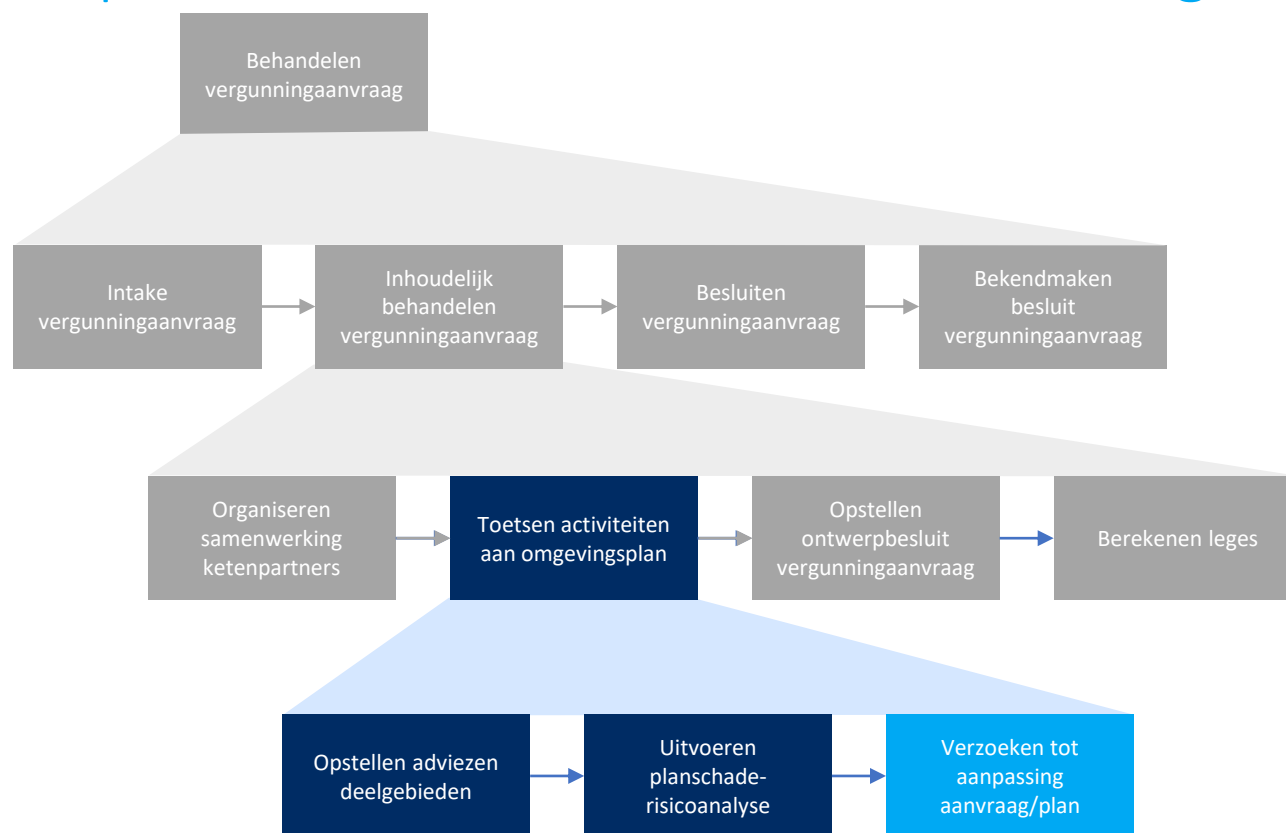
Behandelen vergunningaanvraag

Intake vergunningaanvraag

Inhoudelijk behandelen vergunningaanvraag

Besluiten vergunningaanvraag

Bekendmaken besluit vergunningaanvraag

Organiseren samenwerking ketenpartners

Toetsen activiteiten aan omgevingsplan

Opstellen ontwerpbesluit vergunningaanvraag

Berekenen leges

Opstellen adviezen deelgebieden

Uitvoeren planschade-risicoanalyse

Verzoeken tot aanpassing aanvraag/plan